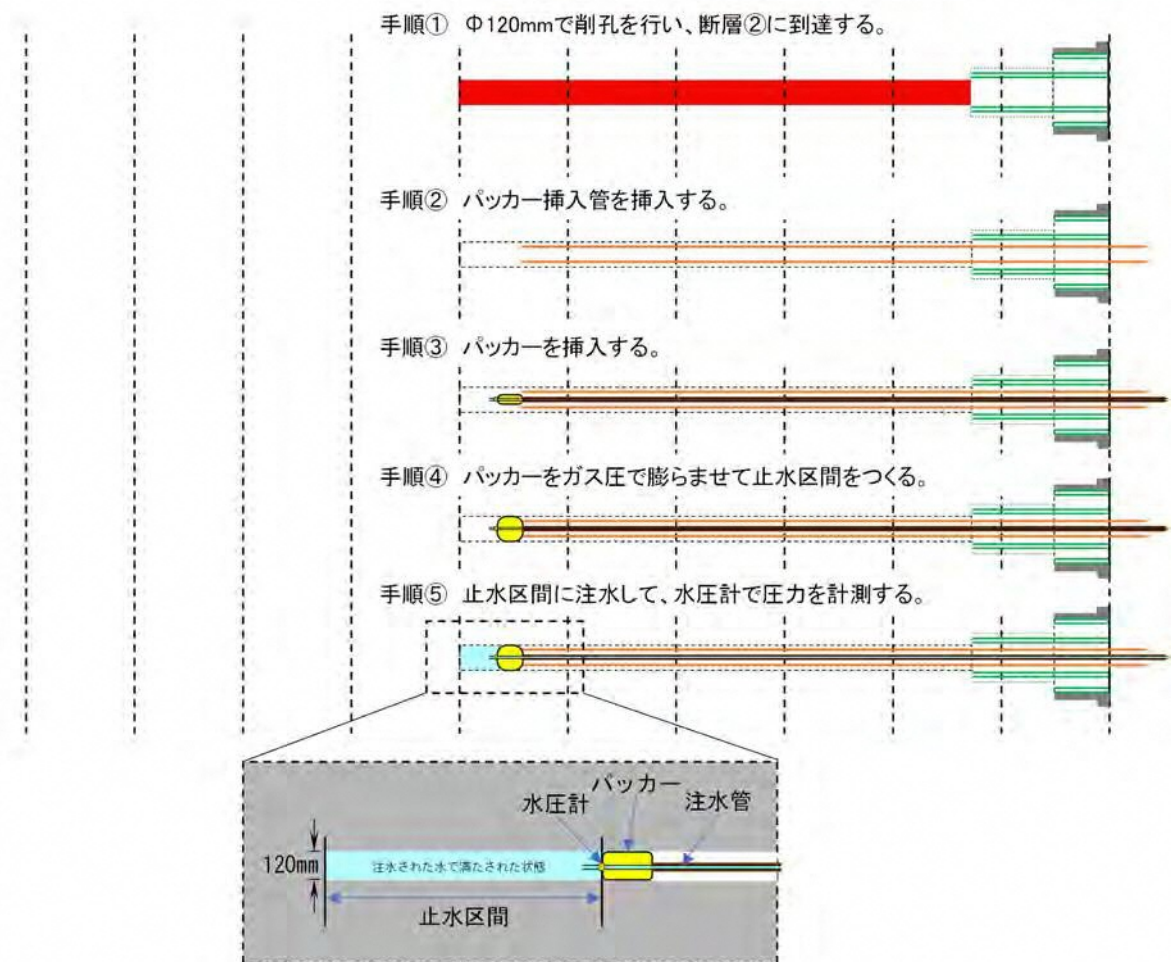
手順① Φ120mmで削孔を行い、断層②に到達する。

手順② パッカー挿入管を挿入する。

手順③ パッカーを挿入する。

手順④ パッカーをガス圧で膨らませて止水区間をつくる。

手順⑤ 止水区間に注水して、水圧計で圧力を計測する。

水圧計
パッカー
注水管
120mm
注水された水で満たされた状態
止水区間